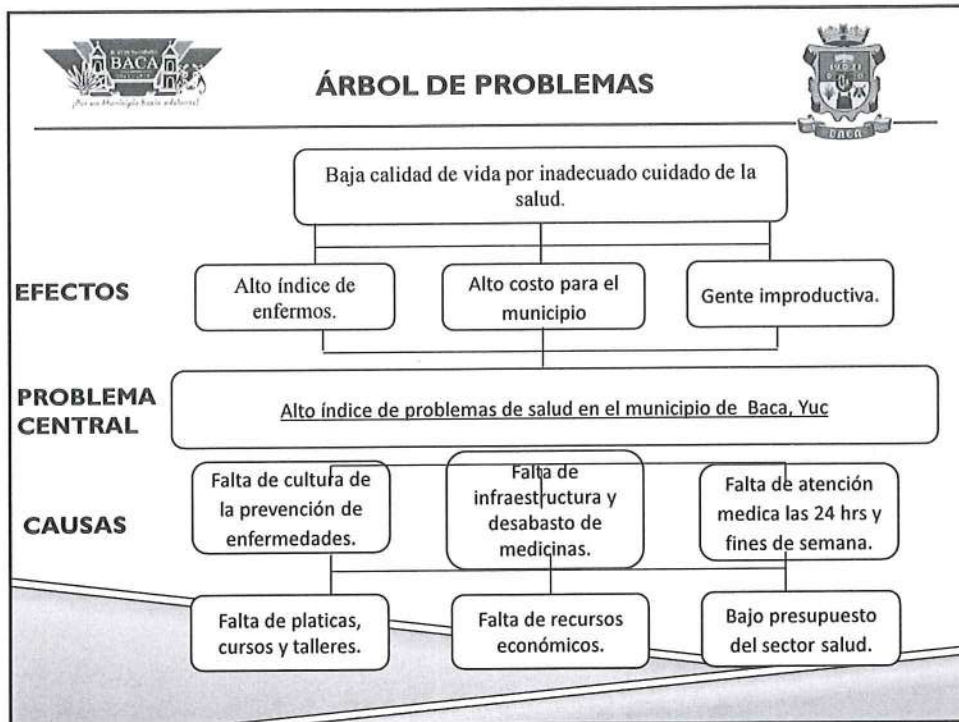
BACA

¡Por un Municipio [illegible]!

ÁRBOL DE PROBLEMAS

1900

BACA

Baja calidad de vida por inadecuado cuidado de la salud.

EFECTOS

Alto índice de enfermos.

Alto costo para el municipio

Gente improductiva.

PROBLEMA CENTRAL

Alto índice de problemas de salud en el municipio de Baca, Yuc

CAUSAS

Falta de cultura de la prevención de enfermedades.

Falta de infraestructura y desabasto de medicinas.

Falta de atención medica las 24 hrs y fines de semana.

Falta de platicas, cursos y talleres.

Falta de recursos económicos.

Bajo presupuesto del sector salud.